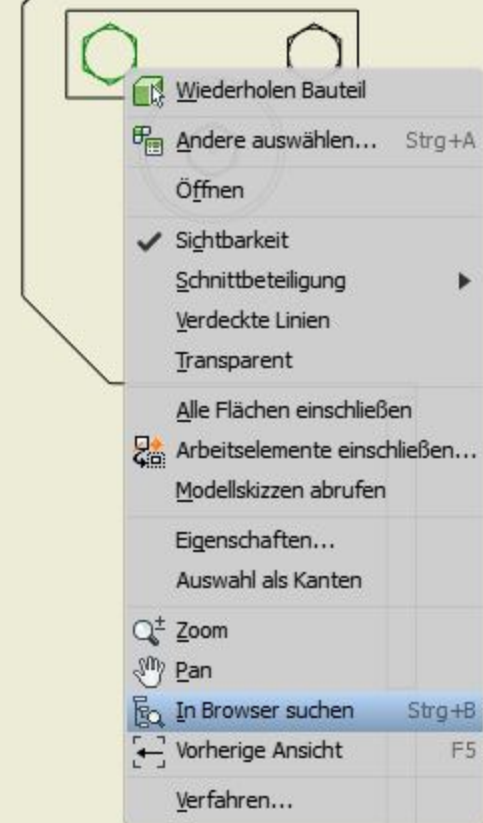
Wiederholen Bauteil
Andere auswählen... Strg+A
Öffnen
Sichtbarkeit
Schnittbeteiligung
Verdeckte Linien
Transparent
Alle Flächen einschließen
Arbeitselemente einschließen...
Modellskizzen abrufen
Eigenschaften...
Auswahl als Kanten
Zoom
Pan
In Browser suchen Strg+B
Vorherige Ansicht F5
Verfahren...